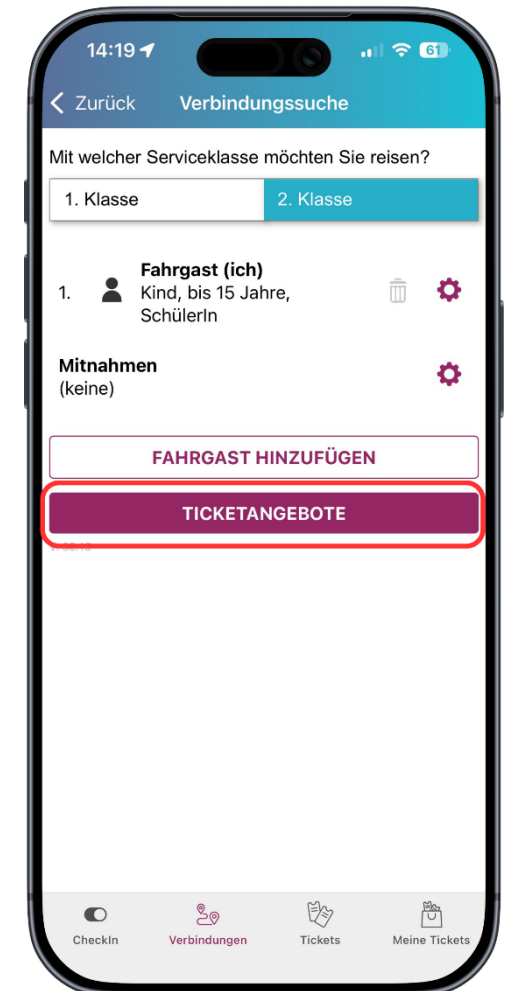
14:19

61

< Zurück Verbindungssuche

Mit welcher Serviceklasse möchten Sie reisen?

1. Klasse | 2. Klasse

1. Fahrgast (ich)
Kind, bis 15 Jahre, SchülerIn

Mitnahmen
(keine)

FAHRGAST HINZUFÜGEN

TICKETANGEBOTE

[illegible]

CheckIn Verbindungen Tickets Meine Tickets